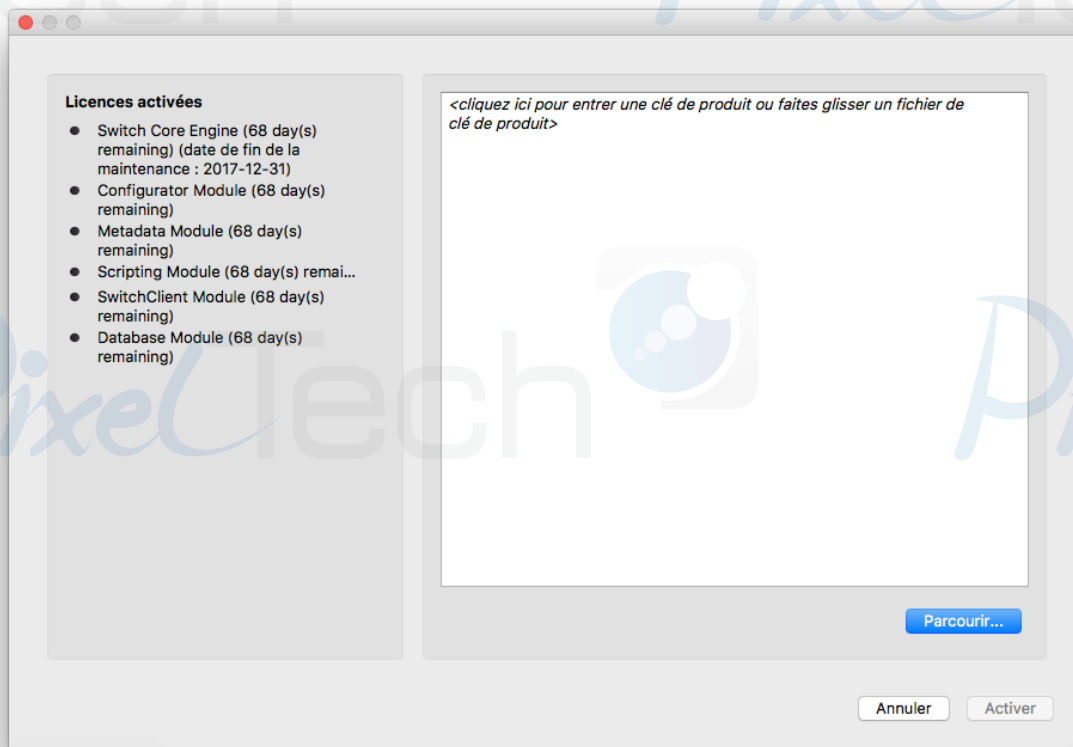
Licences activées

- Switch Core Engine (68 day(s) remaining) (date de fin de la maintenance : 2017-12-31)
- Configurator Module (68 day(s) remaining)
- Metadata Module (68 day(s) remaining)
- Scripting Module (68 day(s) remai...
- SwitchClient Module (68 day(s) remaining)
- Database Module (68 day(s) remaining)

<cliquez ici pour entrer une clé de produit ou faites glisser un fichier de clé de produit>

PixelTech

Parcourir...

Annuler Activer